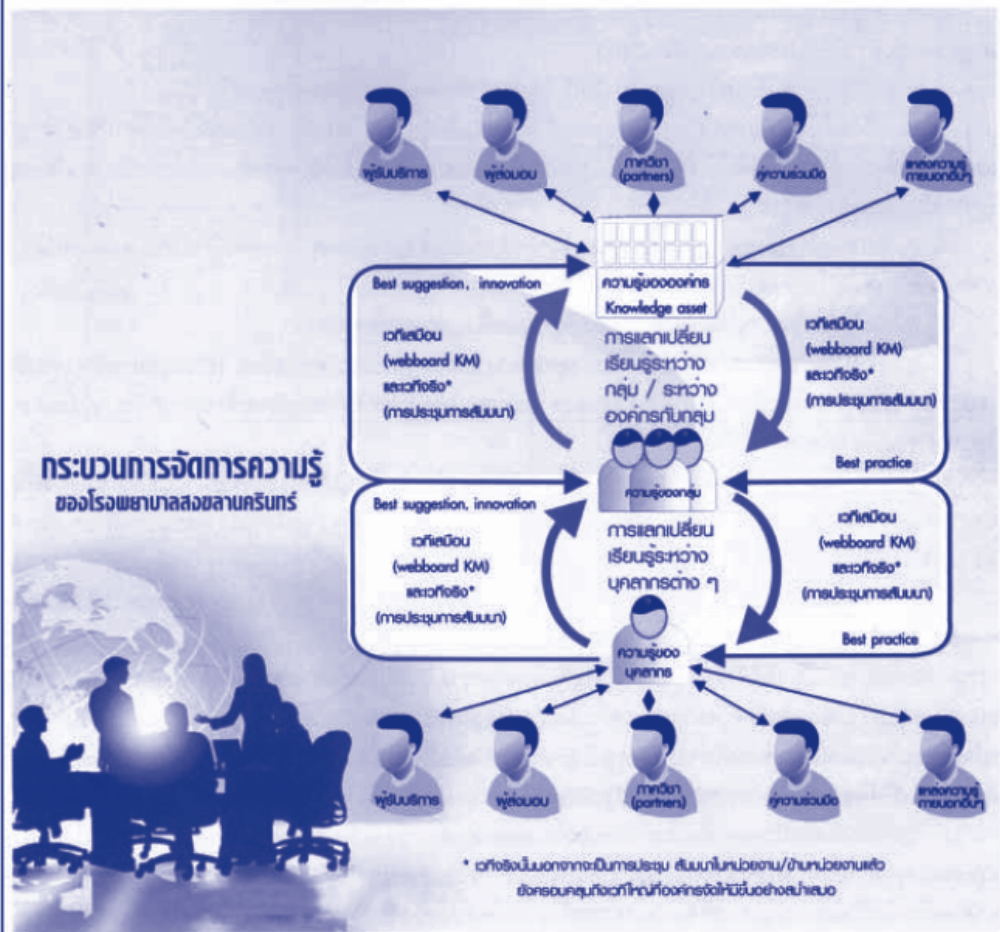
ผู้รับบริการ

ผู้ส่งมอบ

ภาคีวิชา (partners)

คู่ความร่วมมือ

แหล่งความรู้ภายนอกอื่นๆ

ความรู้ขององค์กร Knowledge asset

Best suggestion, innovation

เวทีเสมือน (webboard KM) และเวทีจริง* (การประชุมการสัมมนา)

การแลกเปลี่ยนเรียนรู้ระหว่างกลุ่ม / ระหว่างองค์กรกับกลุ่ม

เวทีเสมือน (webboard KM) และเวทีจริง* (การประชุมการสัมมนา)

Best practice

กระบวนการจัดการความรู้ ของโรงพยาบาลสงขลานครินทร์

ความรู้ของกลุ่ม

Best suggestion, innovation

เวทีเสมือน (webboard KM) และเวทีจริง* (การประชุมการสัมมนา)

การแลกเปลี่ยนเรียนรู้ระหว่างบุคลากรต่าง ๆ

เวทีเสมือน (webboard KM) และเวทีจริง* (การประชุมการสัมมนา)

Best practice

ความรู้ของบุคลากร

ผู้รับบริการ

ผู้ส่งมอบ

ภาคีวิชา (partners)

คู่ความร่วมมือ

แหล่งความรู้ภายนอกอื่นๆ

* เวทีจริงนั้นนอกจากจะเป็นการประชุม สัมมนาในหน่วยงาน/ข้ามหน่วยงานแล้ว ยังครอบคลุมถึงเวทีใหญ่ที่องค์กรจัดให้มีขึ้นอย่างสม่ำเสมอ